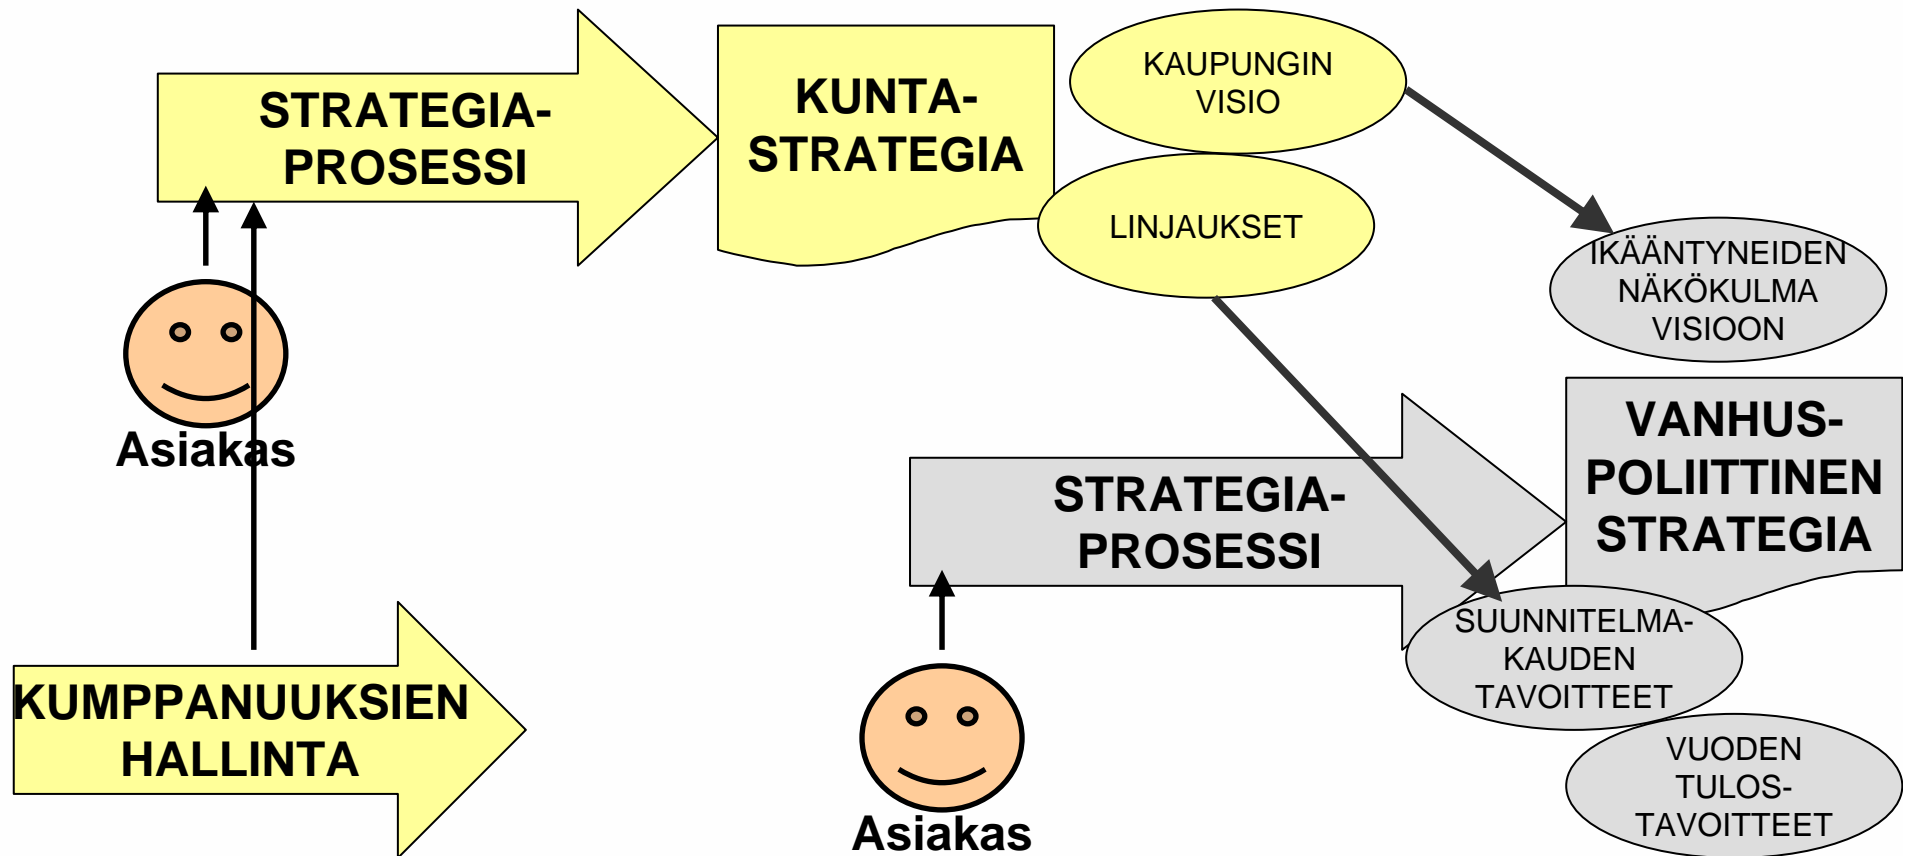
STRATEGIA-PROSESSI

KUNTA-STRATEGIA

KAUPUNGIN VISIO

LINJAUKSET

IKÄÄNTYNEIDEN NÄKÖKULMA VISIOON

Asiakas

VANHUS-POLIITTINEN STRATEGIA

STRATEGIA-PROSESSI

SUUNNITELMA-KAUDEN TAVOITTEET

KUMPPANUUKSIEN HALLINTA

Asiakas

VUODEN TULOS-TAVOITTEET